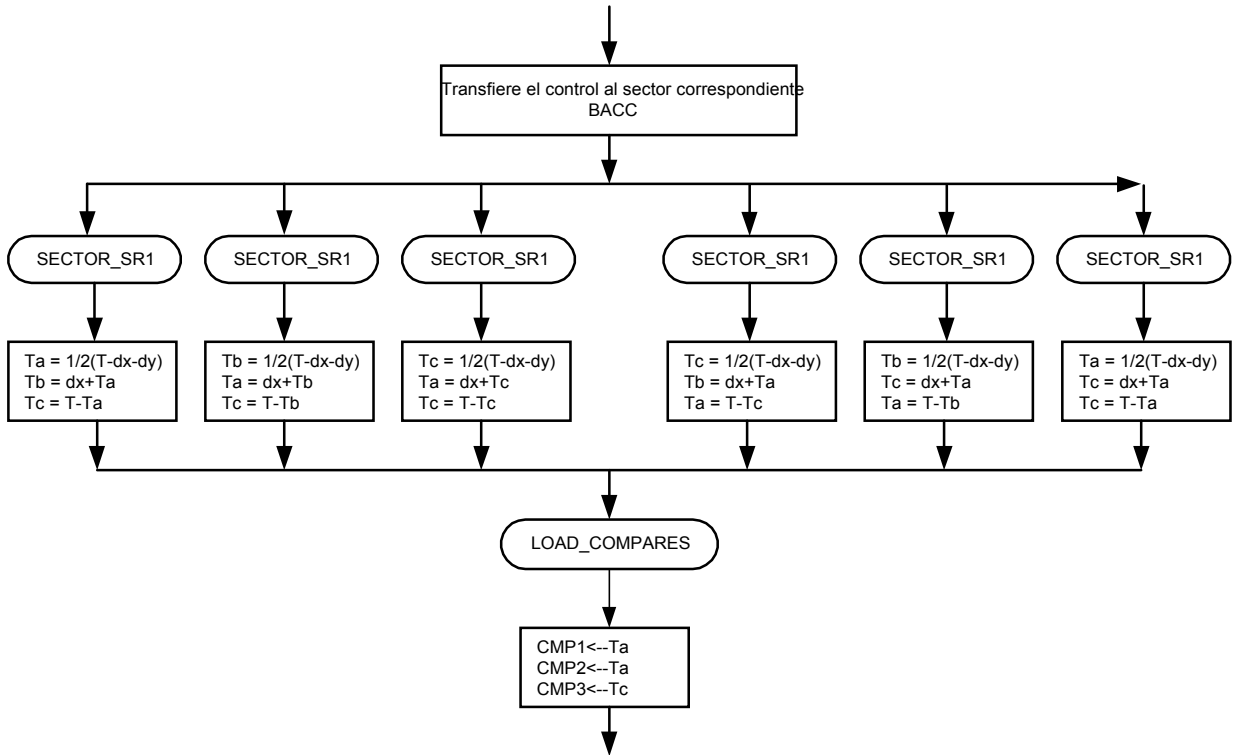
Transfiere el control al sector correspondiente
BACC

SECTOR_SR1

Ta = 1/2(T-dx-dy)
Tb = dx+Ta
Tc = T-Ta

SECTOR_SR1

Tb = 1/2(T-dx-dy)
Ta = dx+Tb
Tc = T-Tb

SECTOR_SR1

Tc = 1/2(T-dx-dy)
Ta = dx+Tc
Tc = T-Tc

SECTOR_SR1

Tc = 1/2(T-dx-dy)
Tb = dx+Ta
Ta = T-Tc

SECTOR_SR1

Tb = 1/2(T-dx-dy)
Tc = dx+Ta
Ta = T-Tb

SECTOR_SR1

Ta = 1/2(T-dx-dy)
Tc = dx+Ta
Tc = T-Ta

LOAD_COMPARES

CMP1<--Ta
CMP2<--Ta
CMP3<--Tc